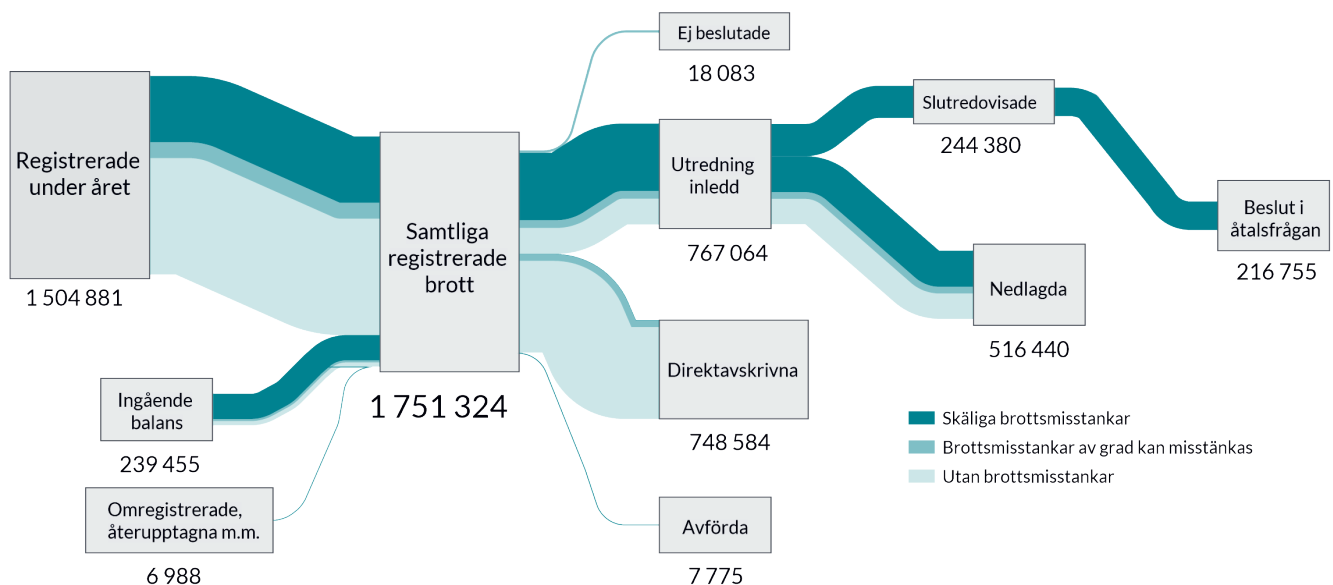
Registrerade under året

1 504 881

Ingående balans

239 455

Omregistrerade, återupptagna m.m.

6 988

Samtliga registrerade brott

1 751 324

Ej beslutade

18 083

Utredning inledd

767 064

Direktavskrivna

748 584

Avförda

7 775

Slutredovisade

244 380

Nedlagda

516 440

Beslut i åtalsfrågan

216 755

Skäliga brottsmisstankar

Brottsmisstankar av grad kan misstänkas

Utan brottsmisstankar